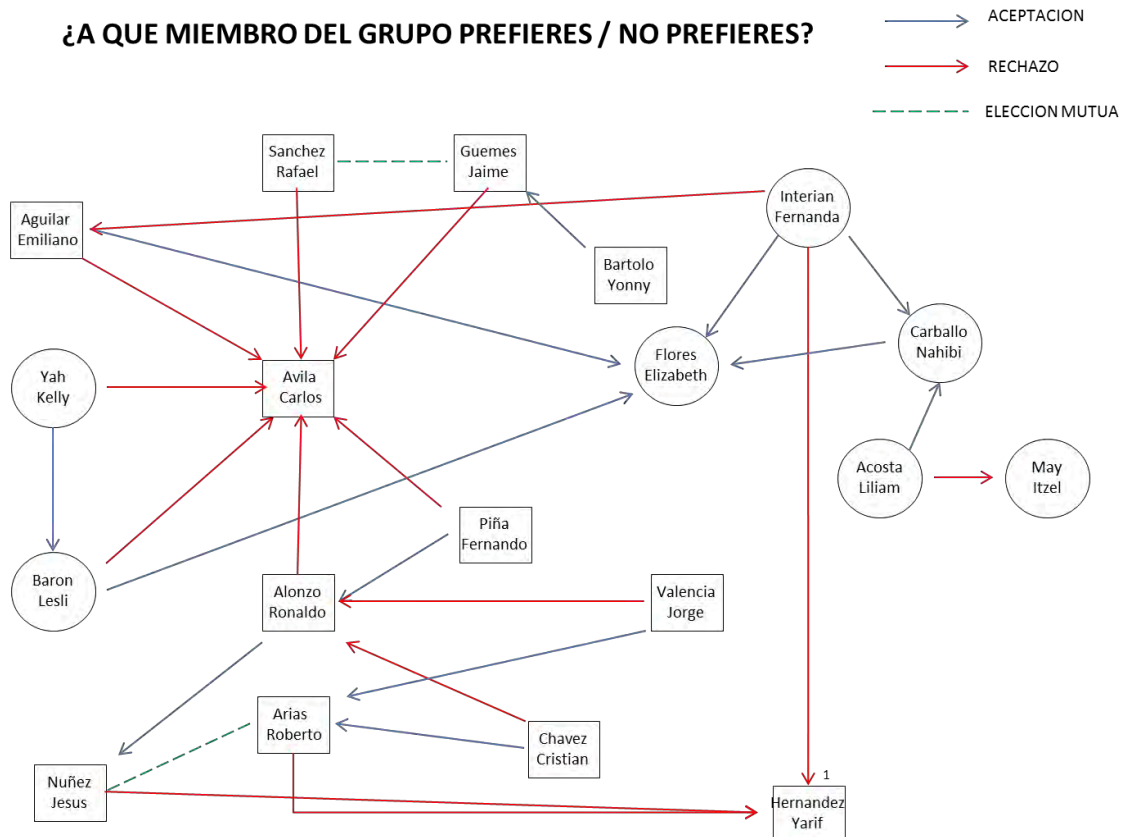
¿A QUE MIEMBRO DEL GRUPO PREFIERES / NO PREFIERES?

ACEPTACION

RECHAZO

ELECCION MUTUA

Sanchez Rafael

Guemes Jaime

Interian Fernanda

Aguilar Emiliano

Bartolo Yonny

Carballo Nahibi

Flores Elizabeth

Yah Kelly

Avila Carlos

Acosta Liliam

May Itzel

Piña Fernando

Baron Lesli

Alonzo Ronaldo

Valencia Jorge

Arias Roberto

Chavez Cristian

Nuñez Jesus

1

Hernandez Yarif